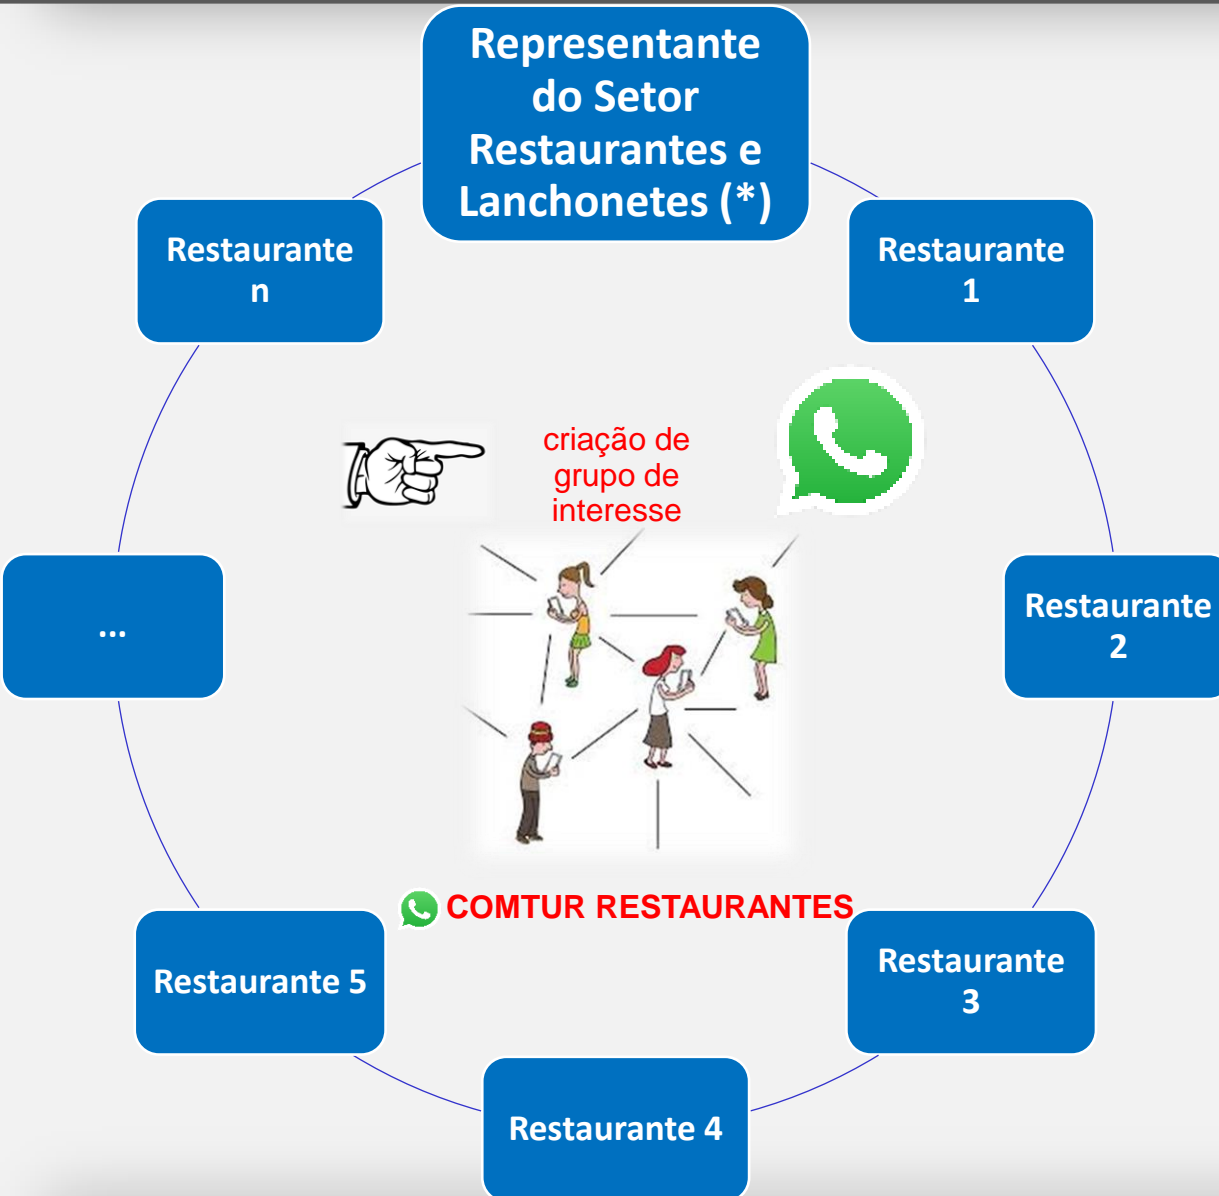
Representante do Setor Restaurantes e Lanchonetes (*)

Restaurante 1

Restaurante 2

Restaurante 3

Restaurante 4

Restaurante 5

...

Restaurante n

criação de grupo de interesse

COMTUR RESTAURANTES